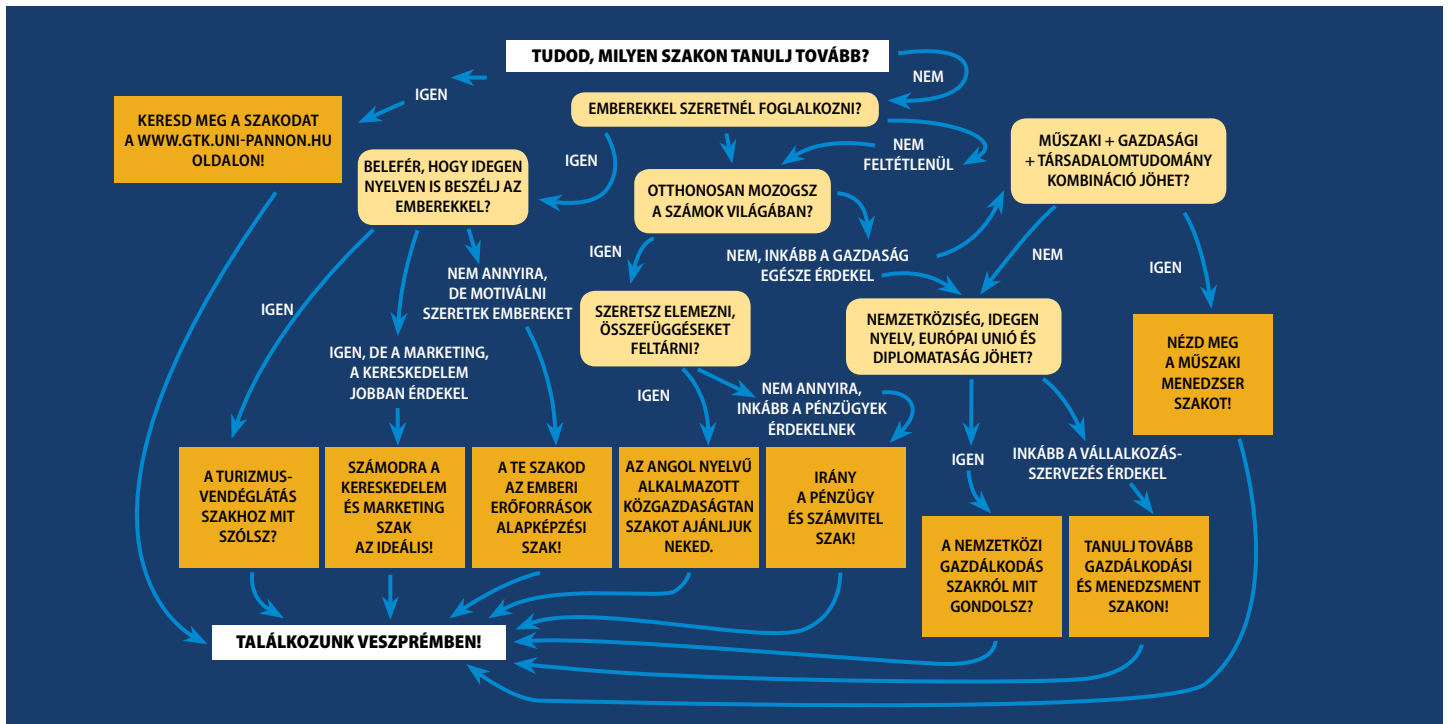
TUDOD, MILYEN SZAKON TANULJ TOVÁBB?

IGEN

KERESD MEG A SZAKODAT A WWW.GTK.UNI-PANNON.HU OLDALON!

NEM

EMBEREKKEL SZERETNÉL FOGLALKOZNI?

IGEN

NEM FELTÉTLENÜL

BELEFÉR, HOGY IDEGEN NYELVEN IS BESZÉLJ AZ EMBEREKKEL?

OTTHONOSAN MOZOGSZ A SZÁMOK VILÁGÁBAN?

MŰSZAKI + GAZDASÁGI + TÁRSADALOMTUDOMÁNY KOMBINÁCIÓ JÖHET?

IGEN

NEM, INKÁBB A GAZDASÁG EGÉSZE ÉRDEKEL

NEM

IGEN

NEM ANNYIRA, DE MOTIVÁLNI SZERETEK EMBEREKET

IGEN

SZERETSZ ELEMEZNI, ÖSSZEFÜGGÉSEKET FELTÁRNI?

NEMZETKÖZISÉG, IDEGEN NYELV, EURÓPAI UNIÓ ÉS DIPLOMATASÁG JÖHET?

NÉZD MEG A MŰSZAKI MENEDZSER SZAKOT!

IGEN, DE A MARKETING, A KERESKEDELEM JOBBAN ÉRDEKEL

IGEN

NEM ANNYIRA, INKÁBB A PÉNZÜGYEK ÉRDEKELNEK

IGEN

INKÁBB A VÁLLALKOZÁSSZERVEZÉS ÉRDEKEL

A TURIZMUSVENDÉGLÁTÁS SZAKHOZ MIT SZÓLSZ?

SZÁMODRA A KERESKEDELEM ÉS MARKETING SZAK AZ IDEÁLIS!

A TE SZAKOD AZ EMBERI ERŐFORRÁSOK ALAPKÉPZÉSI SZAK!

AZ ANGOL NYELVŰ ALKALMAZOTT KÖZGAZDASÁGTAN SZAKOT AJÁNLJUK NEKED.

IRÁNY A PÉNZÜGY ÉS SZÁMVITEL SZAK!

A NEMZETKÖZI GAZDÁLKODÁS SZAKRÓL MIT GONDOLSZ?

TANULJ TOVÁBB GAZDÁLKODÁSI ÉS MENEDZSMENT SZAKON!

TALÁLKOZUNK VESZPRÉMBEN!